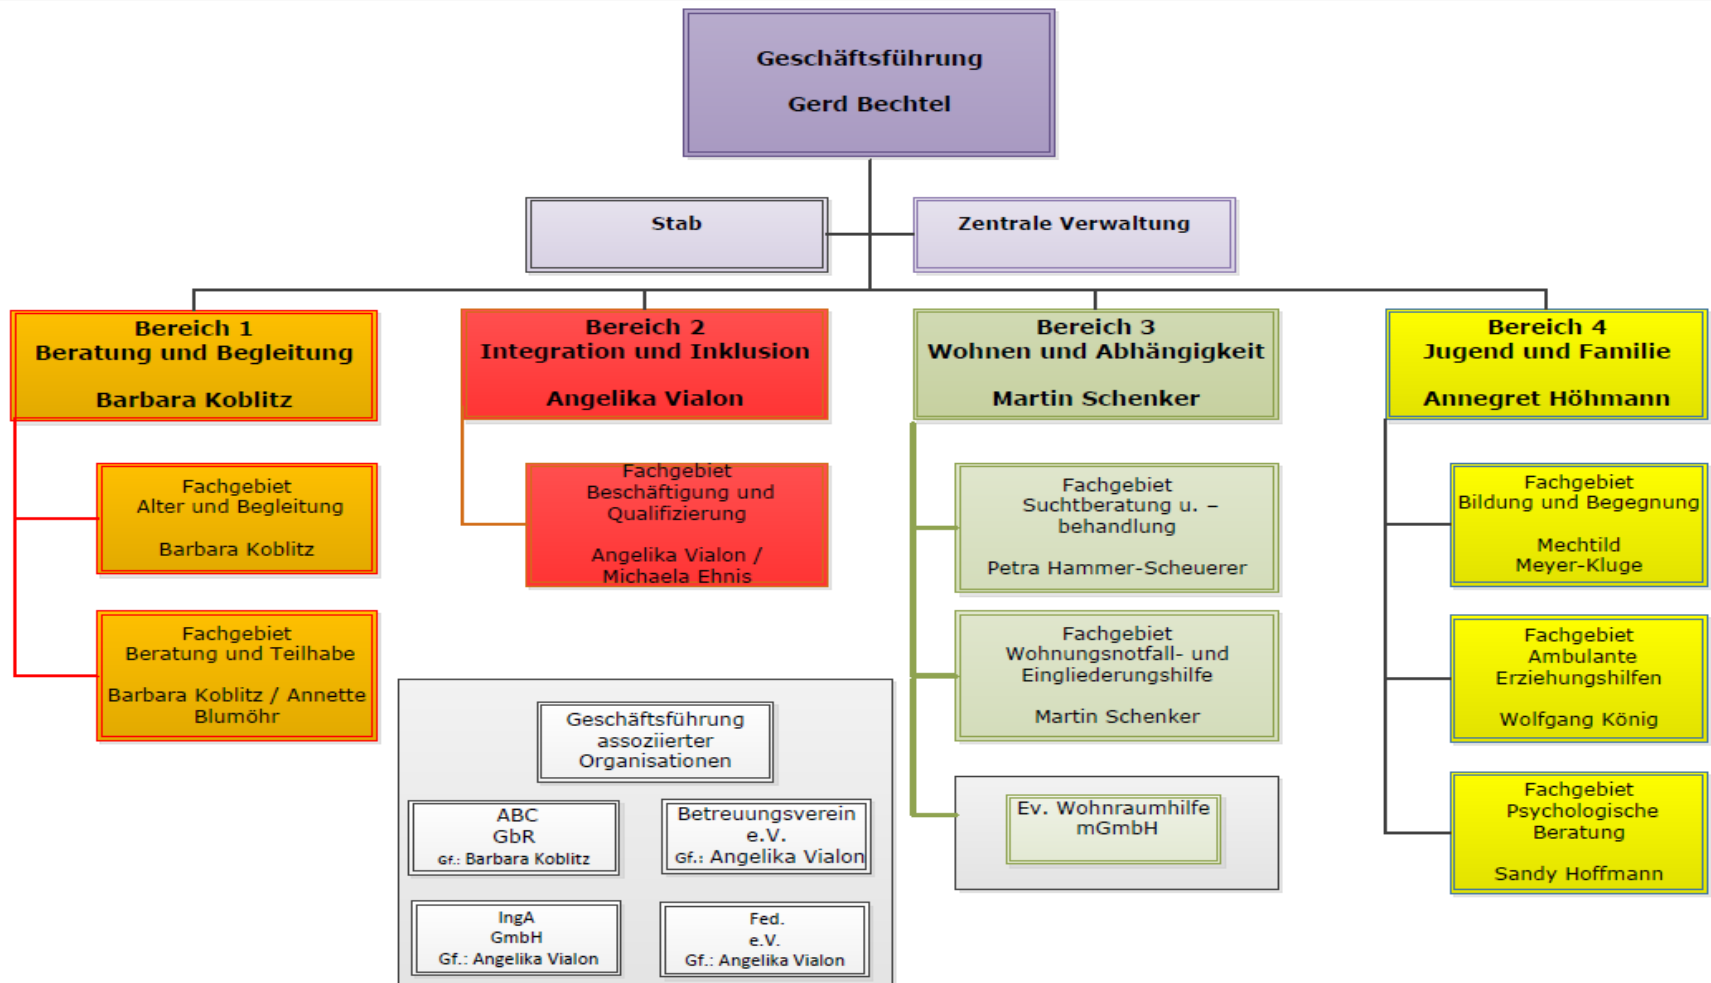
Geschäftsführung

Gerd Bechtel

Stab

Zentrale Verwaltung

Bereich 1
Beratung und Begleitung

Barbara Koblitz

Bereich 2
Integration und Inklusion

Angelika Vialon

Bereich 3
Wohnen und Abhängigkeit

Martin Schenker

Bereich 4
Jugend und Familie

Annegret Höhmann

Fachgebiet
Alter und Begleitung

Barbara Koblitz

Fachgebiet
Beratung und Teilhabe

Barbara Koblitz / Annette Blumöhr

Fachgebiet
Beschäftigung und Qualifizierung

Angelika Vialon / Michaela Ehnis

Geschäftsführung assoziierter Organisationen

ABC
GbR
Gf.: Barbara Koblitz

Betreuungsverein e.V.
Gf.: Angelika Vialon

IngA
GmbH
Gf.: Angelika Vialon

Fed.
e.V.
Gf.: Angelika Vialon

Fachgebiet
Suchtberatung u. –behandlung

Petra Hammer-Scheuerer

Fachgebiet
Wohnungsnotfall- und Eingliederungshilfe

Martin Schenker

Ev. Wohnraumhilfe mGmbH

Fachgebiet
Bildung und Begegnung

Mechtild Meyer-Kluge

Fachgebiet
Ambulante Erziehungshilfen

Wolfgang König

Fachgebiet
Psychologische Beratung

Sandy Hoffmann